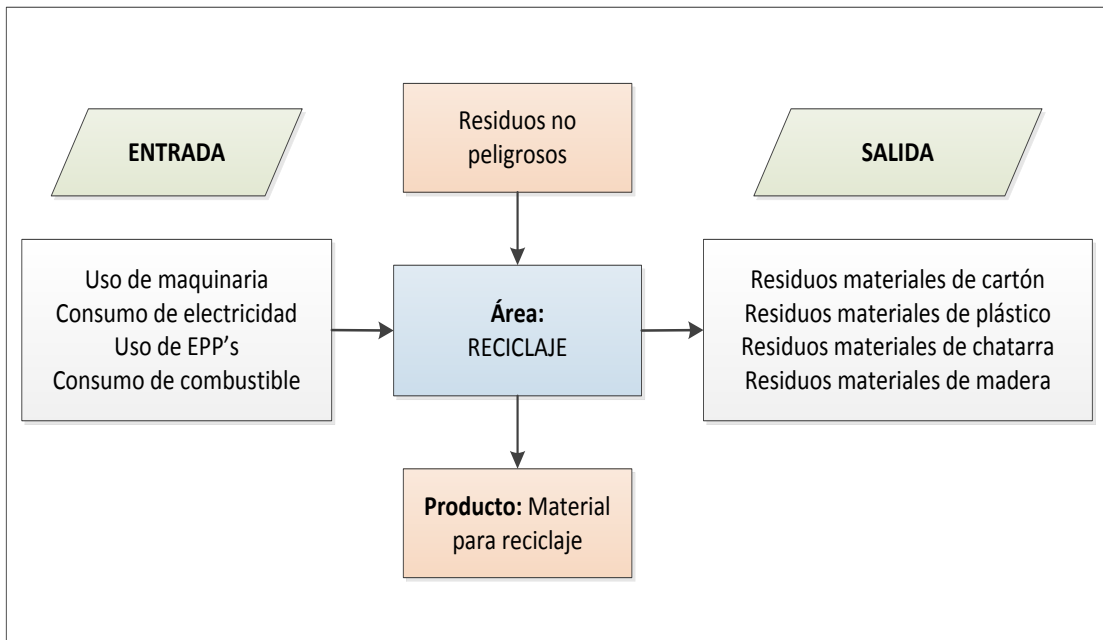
ENTRADA

Residuos no peligrosos

SALIDA

Uso de maquinaria
Consumo de electricidad
Uso de EPP's
Consumo de combustible

**Área:**
RECICLAJE

Residuos materiales de cartón
Residuos materiales de plástico
Residuos materiales de chatarra
Residuos materiales de madera

**Producto:** Material para reciclaje